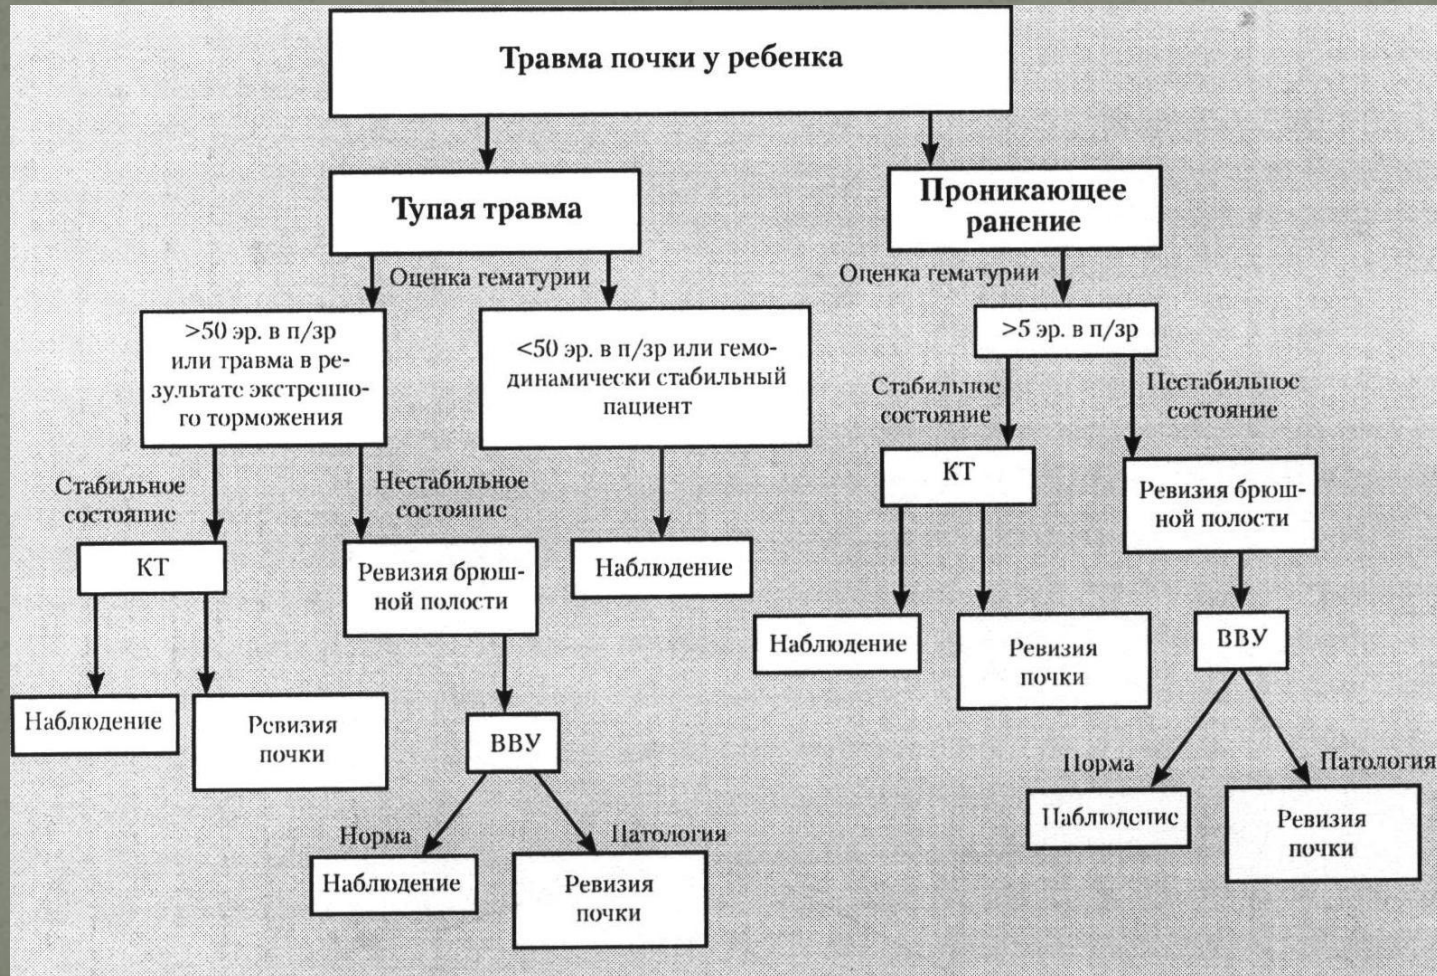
Травма почки у ребенка

Тупая травма

Оценка гематурии

>50 эр. в п/зр или травма в результате экстренного торможения

Стабильное состояние

КТ

Наблюдение

Ревизия почки

Нестабильное состояние

Ревизия брюшной полости

ВВУ

Норма

Наблюдение

Патология

Ревизия почки

<50 эр. в п/зр или гемодинамически стабильный пациент

Наблюдение

Проникающее ранение

Оценка гематурии

>5 эр. в п/зр

Стабильное состояние

КТ

Наблюдение

Ревизия почки

Нестабильное состояние

Ревизия брюшной полости

ВВУ

Норма

Наблюдение

Патология

Ревизия почки